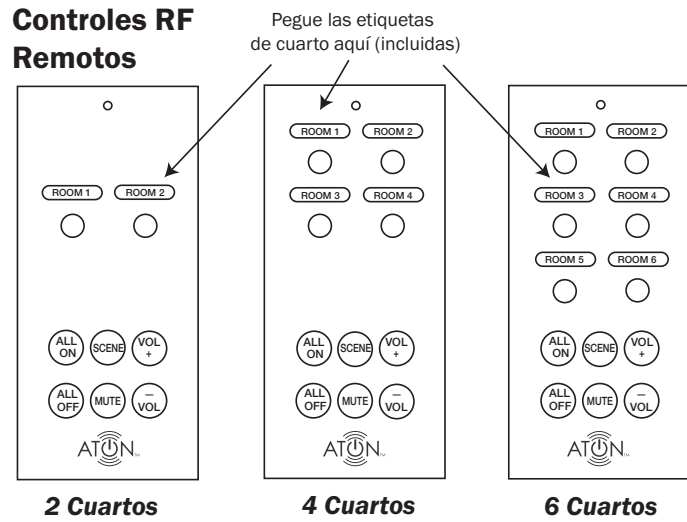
Controles RF Remotos

Pegue las etiquetas de cuarto aquí (incluidas)

ROOM 1 ROOM 2

ALL ON SCENE VOL +

ALL OFF MUTE – VOL

ATON

2 Cuartos

ROOM 1 ROOM 2

ROOM 3 ROOM 4

ALL ON SCENE VOL +

ALL OFF MUTE – VOL

ATON

4 Cuartos

ROOM 1 ROOM 2

ROOM 3 ROOM 4

ROOM 5 ROOM 6

ALL ON SCENE VOL +

ALL OFF MUTE – VOL

ATON

6 Cuartos